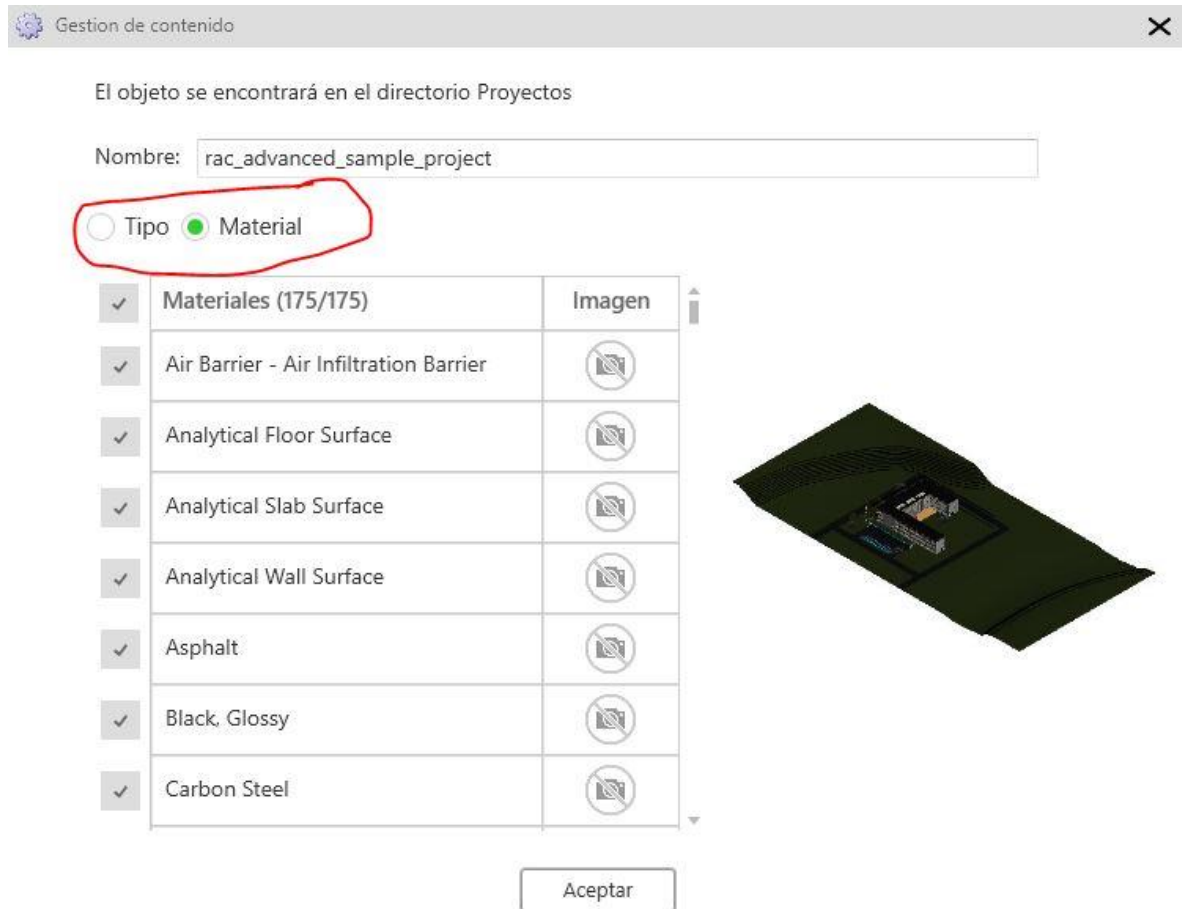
Gestion de contenido

El objeto se encontrará en el directorio Proyectos

Nombre: rac_advanced_sample_project

Tipo Material

| Materiales (175/175) | Imagen |
|---|---|
| Air Barrier - Air Infiltration Barrier | |
| Analytical Floor Surface | |
| Analytical Slab Surface | |
| Analytical Wall Surface | |
| Asphalt | |
| Black, Glossy | |
| Carbon Steel | |

Aceptar